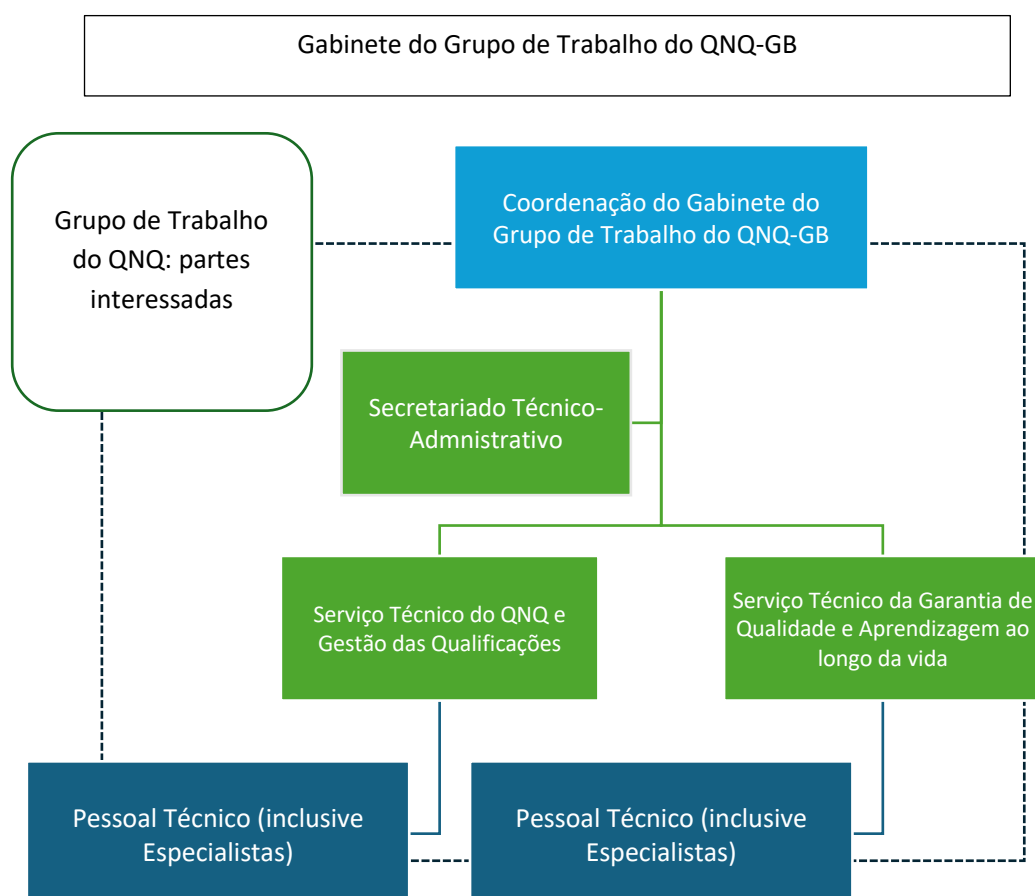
Gabinete do Grupo de Trabalho do QNQ-GB

Grupo de Trabalho do QNQ: partes interessadas

Coordenação do Gabinete do Grupo de Trabalho do QNQ-GB

Secretariado Técnico-Admnistrativo

Serviço Técnico do QNQ e Gestão das Qualificações

Serviço Técnico da Garantia de Qualidade e Aprendizagem ao longo da vida

Pessoal Técnico (inclusive Especialistas)

Pessoal Técnico (inclusive Especialistas)